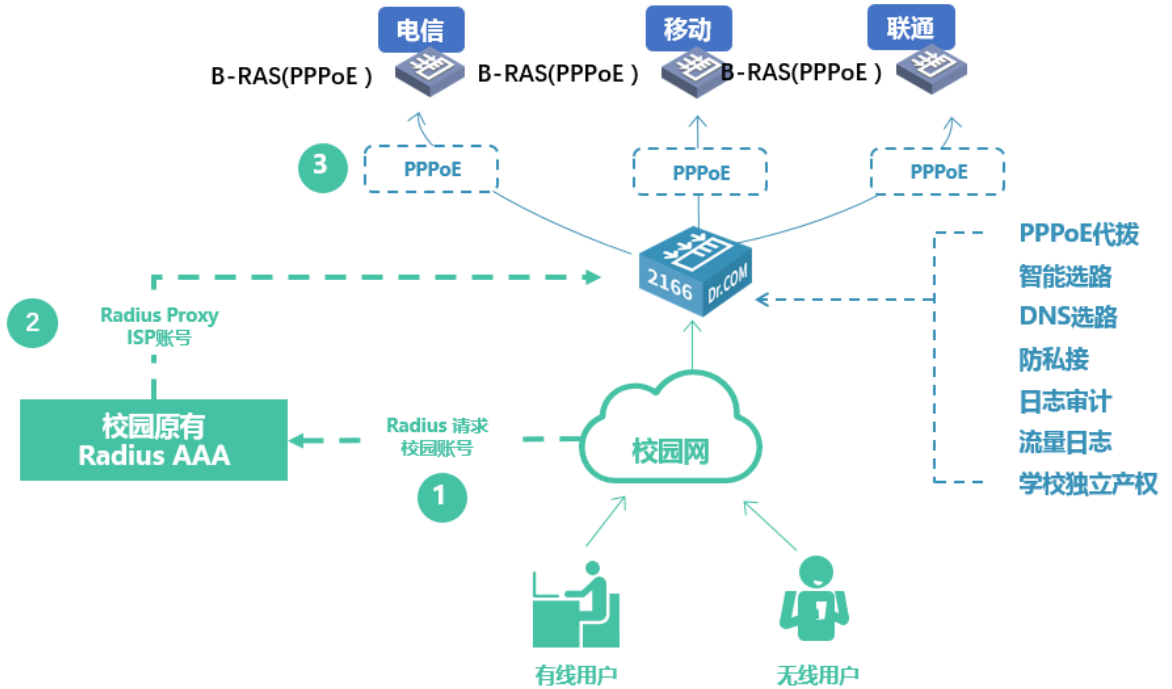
电信
移动
联通

B-RAS(PPPoE ) B-RAS(PPPoE ) B-RAS(PPPoE )

3

PPPoE
PPPoE
PPPoE

2166 Dr.COM

PPPoE代拨
智能选路
DNS选路
防私接
日志审计
流量日志
学校独立产权

2

Radius Proxy
ISP账号

校园原有
Radius AAA

Radius 请求
校园账号

1

校园网

有线用户
无线用户